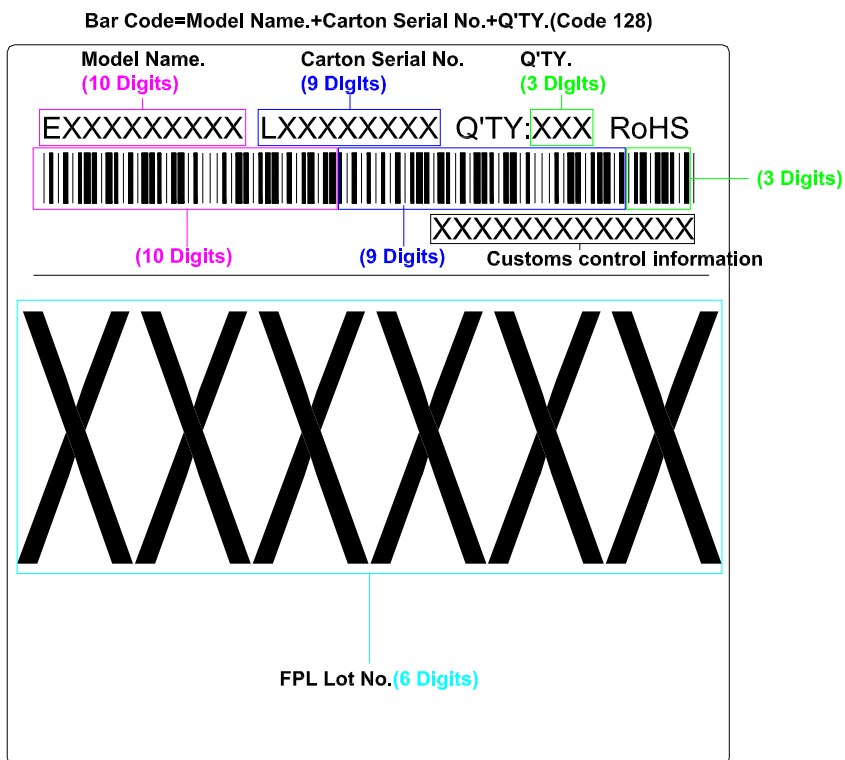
Bar Code=Model Name.+Carton Serial No.+Q'TY.(Code 128)

Model Name.
(10 Digits)

Carton Serial No.
(9 DIgIts)

Q'TY.
(3 DIgIts)

EXXXXXXXXX LXXXXXXXX Q'TY:XXX RoHS

(3 Digits)

XXXXXXXXXXXXX

(10 Digits)

(9 Digits)

Customs control information

XXXXXX

FPL Lot No.(6 Digits)